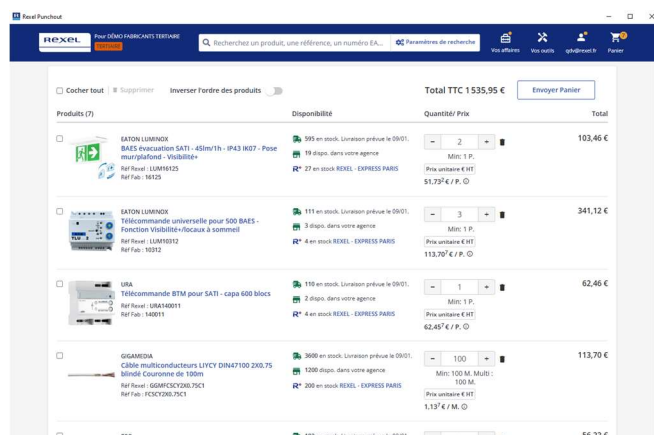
Rexel Punchout

REXEL Pour DÉMO FABRICANTS TERTIAIRE TERTIAIRE

Recherchez un produit, une référence, un numéro EA... Paramètres de recherche

Vos affaires Vos outils qdv@rexel.fr Panier 0

Cocher tout | Supprimer Inverser l'ordre des produits

Total TTC 1 535,95 € Envoyer Panier

| Produits (7) | Disponibilité | Quantité/ Prix | Total |
|---|---|---|---|
| EATON LUMINOX BAES évacuation SATI - 45lm/1h - IP43 IK07 - Pose mur/plafond - Visibilité+ Réf Rexel : LUM16125 Réf Fab : 16125 | 595 en stock. Livraison prévue le 09/01. 19 dispo. dans votre agence 27 en stock REXEL - EXPRESS PARIS | 2 Min: 1 P. Prix unitaire € HT 51,73² € / P. | 103,46 € |
| EATON LUMINOX Télécommande universelle pour 500 BAES - Fonction Visibilité+/locaux à sommeil Réf Rexel : LUM10312 Réf Fab : 10312 | 111 en stock. Livraison prévue le 09/01. 3 dispo. dans votre agence 4 en stock REXEL - EXPRESS PARIS | 3 Min: 1 P. Prix unitaire € HT 113,70⁷ € / P. | 341,12 € |
| URA Télécommande BTM pour SATI - capa 600 blocs Réf Rexel : URA140011 Réf Fab : 140011 | 110 en stock. Livraison prévue le 09/01. 2 dispo. dans votre agence 4 en stock REXEL - EXPRESS PARIS | 1 Min: 1 P. Prix unitaire € HT 62,45⁷ € / P. | 62,46 € |
| GIGAMEDIA Câble multiconducteurs LIYCY DIN47100 2X0.75 blindé Couronne de 100m Réf Rexel : GGMFCSCY2X0.75C1 Réf Fab : FCSCY2X0.75C1 | 3600 en stock. Livraison prévue le 09/01. 1200 dispo. dans votre agence 200 en stock REXEL - EXPRESS PARIS | 100 Min: 100 M. Multi : 100 M. Prix unitaire € HT 1,13⁷ € / M. | 113,70 € |